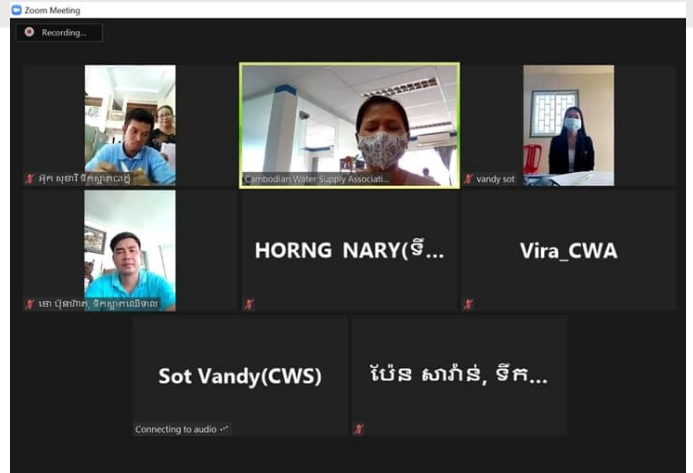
Zoom Meeting

Recording...

អ៊ុក សុខា ទឹកស្អាតពោធិ៍

Cambodian Water Supply Associati...

vandy sot

ម៉ោ ប៊ុនហ៊ាក់ ទឹកស្អាតឈើទាល

HORNG NARY(ទឹ...

Vira_CWA

Sot Vandy(CWS)

Connecting to audio

ប៉ែន សារ៉ាន់, ទឹក...